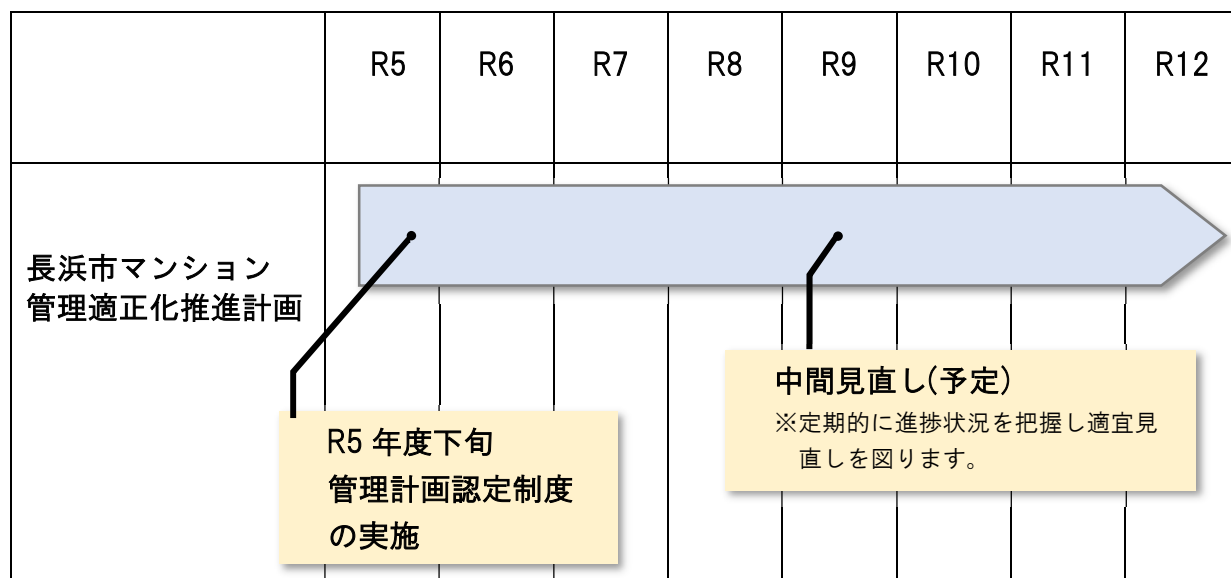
| | R5 | R6 | R7 | R8 | R9 | R10 | R11 | R12 |
|---|---|---|---|---|---|---|---|---|
| 長浜市マンション管理適正化推進計画 | | | | | | | | |

R5 年度下旬
管理計画認定制度の実施

中間見直し(予定)
※定期的に進捗状況を把握し適宜見直しを図ります。